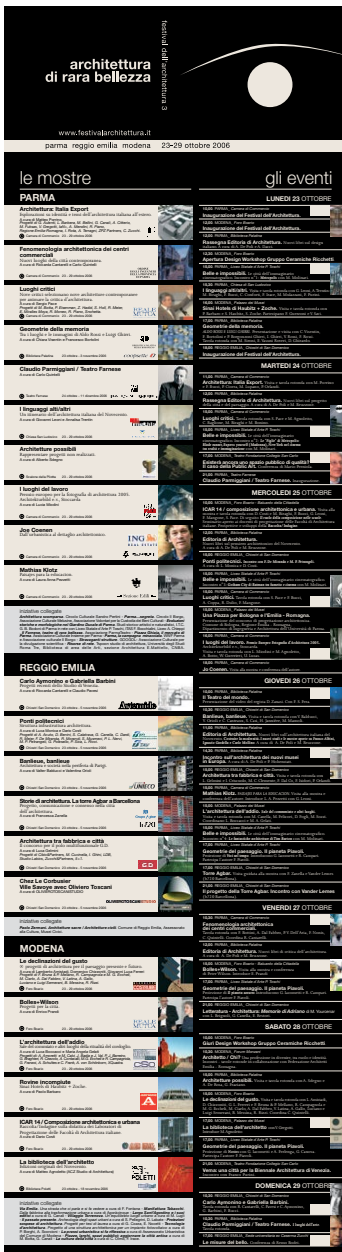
architettura di rara bellezza

festival dell'architettura 3

www.festivalarchitettura.it

parma reggio emilia modena 23–29 ottobre 2006

le mostre

gli eventi

PARMA

Architettura: Italia Export

Fenomenologia architettonica dei centri commerciali

Luoghi critici

Geometrie della memoria

Claudio Parmiggiani / Teatro Farnese

I linguaggi alti/altri

Architetture possibili

I luoghi del lavoro

Joe Coenen

Mathias Klotz

iniziative collegate

REGGIO EMILIA

Carlo Aymonino e Gabriella Barbini

Ponti polilecnici

Banlieue, banlieue

Storie di architettura. La torre Agbar a Barcellona

Architettura tra fabbrica e città

Chez Le Corbusier Ville Savoye avec Olivier Toscani

iniziative collegate

MODENA

Le declinazioni del guasto

Bolles+Wilson

L'architettura dell'addio

Rovine incompiute

ICAR 14 / Composizione architettonica e urbana

La biblioteca dell'architetto

iniziative collegate

LUNEDI 23 OTTOBRE

Inaugurazione del Festival dell'Architettura.

Rassegna Editoria di Architettura.

Apertura Design Workshop Gruppo Ceramiche Ricchetti

I linguaggi alti/altri.

Gianni Hotels di Neutra + Zecha.

Geometrie della memoria.

Inaugurazione del Festival dell'Architettura.

MARTEDI 24 OTTOBRE

Architettura Italia Export.

Rassegna Editoria di Architettura.

Luoghi critici.

Belle e impossibili.

Oggetto-edifici sito spazio pubblico di qualità. Il caso della Public Art.

Claudio Parmiggiani / Teatro Farnese.

MERCOLEDI 25 OTTOBRE

ICAR 14 / composizione architettonica e urbana.

Editoria di Architettura.

Ponti politecnici.

Belle e impossibili.

Luoghi critici.

L'Architettura tra Reggio e l'Emilia - Romagna.

Luoghi dell'abitare.

Joe Coenen.

GIOVEDI 26 OTTOBRE

Il Teatro del mondo.

Banlieue, banlieue.

Editoria di Architettura.

Ingegno sull'architettura dei nuovi musei in Europa.

L'architettura tra fabbrica e città.

Mathias Klotz.

L'architettura dell'addio.

Belle e impossibili.

Geometrie dei paesaggi. Il pianeta Flavoli.

Torre Agbar.

Il progetto della Torre Agbar. Incontro con Vander Lemes

VENERDI 27 OTTOBRE

Fenomenologia architettonica dei centri commerciali.

Editoria di Architettura.

Bolles+Wilson.

Geometrie dei paesaggi. Il pianeta Flavoli.

Letteratura - Architettura: Memorie di Adriano

SABATO 28 OTTOBRE

Apertura Design Workshop Gruppo Ceramiche Ricchetti

Architettura possibili.

Geometrie dei paesaggi. Il pianeta Flavoli.

Vent'anni di Architettura.

La biblioteca dell'architetto

Rovine incompiute.

DOMENICA 29 OTTOBRE

Carlo Aymonino e Gabriella Barbini.

Geometrie dei paesaggi. Il pianeta Flavoli.

Architettura: Italia Export.

Le misure del bello.

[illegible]